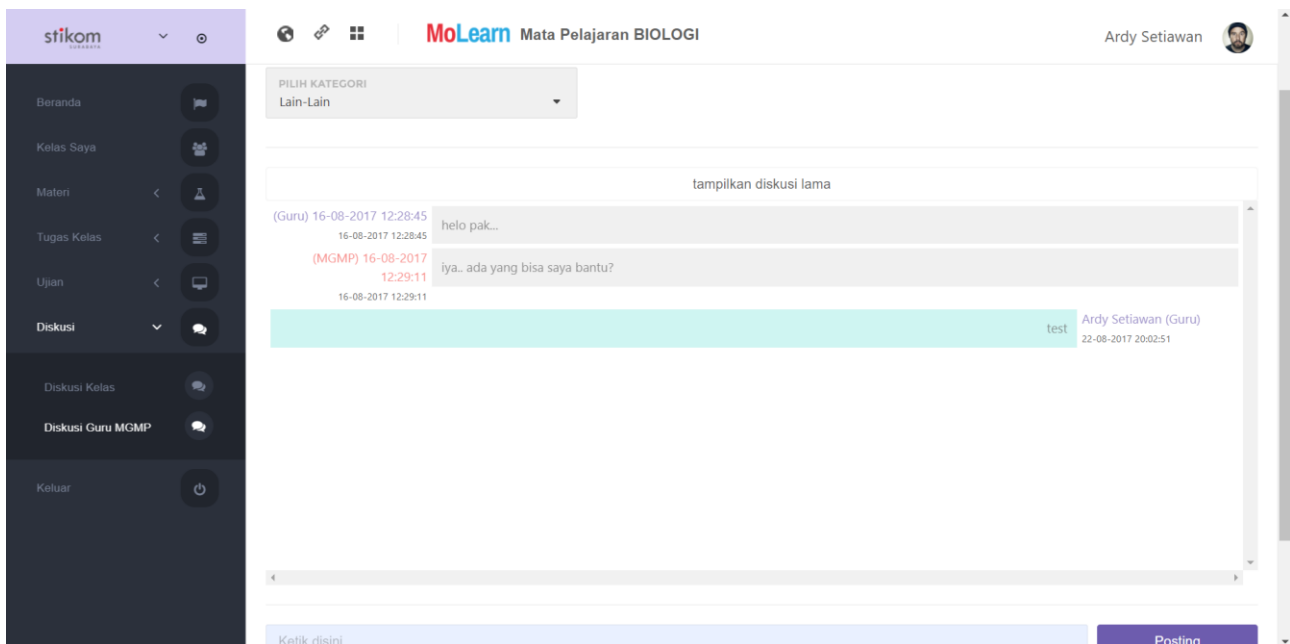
stikom
SURABAYA

MoLearn Mata Pelajaran BIOLOGI

Ardy Setiawan

Beranda
Kelas Saya
Materi
Tugas Kelas
Ujian
Diskusi
Diskusi Kelas
Diskusi Guru MGMP
Keluar

PILIH KATEGORI
Lain-Lain

tampilkan diskusi lama

(Guru) 16-08-2017 12:28:45
16-08-2017 12:28:45
helo pak...

(MGMP) 16-08-2017 12:29:11
16-08-2017 12:29:11
iya.. ada yang bisa saya bantu?

test
Ardy Setiawan (Guru)
22-08-2017 20:02:51

Ketik disini

Posting